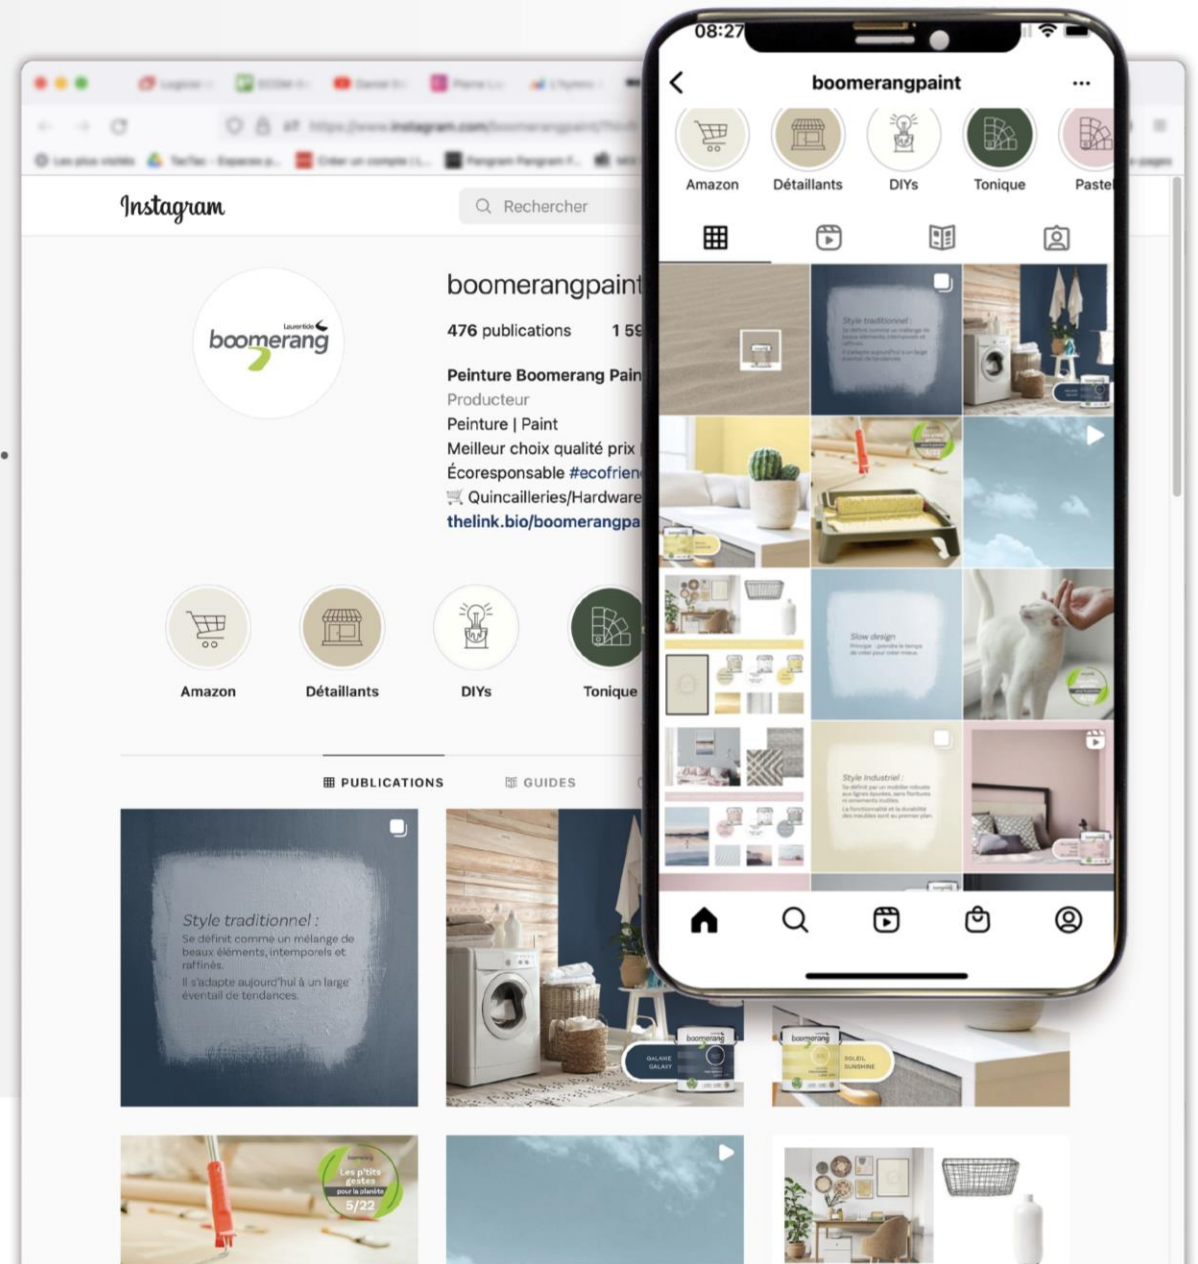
08:27

boomerangpaint

Amazon
Détaillants
DIYs
Tonique
Paste

Instagram

Rechercher

Laurentide
boomerang

boomerangpaint

476 publications 1 59

Peinture Boomerang Pain
Producteur
Peinture | Paint
Meilleur choix qualité prix
Écoresponsable #ecofrien
🛒 Quincailleries/Hardware
thelink.bio/boomerangpa

Amazon
Détaillants
DIYs
Tonique

PUBLICATIONS
GUIDES

Style traditionnel :
Se définit comme un mélange de beaux éléments, intemporels et raffinés.
Il s'adapte aujourd'hui à un large éventail de tendances.

GALAXIE
GALAXY

boomerang
SOLEIL
SUNSHINE

Les p'tits gestes pour la planète
5/22

Slow design

Style Industriel :